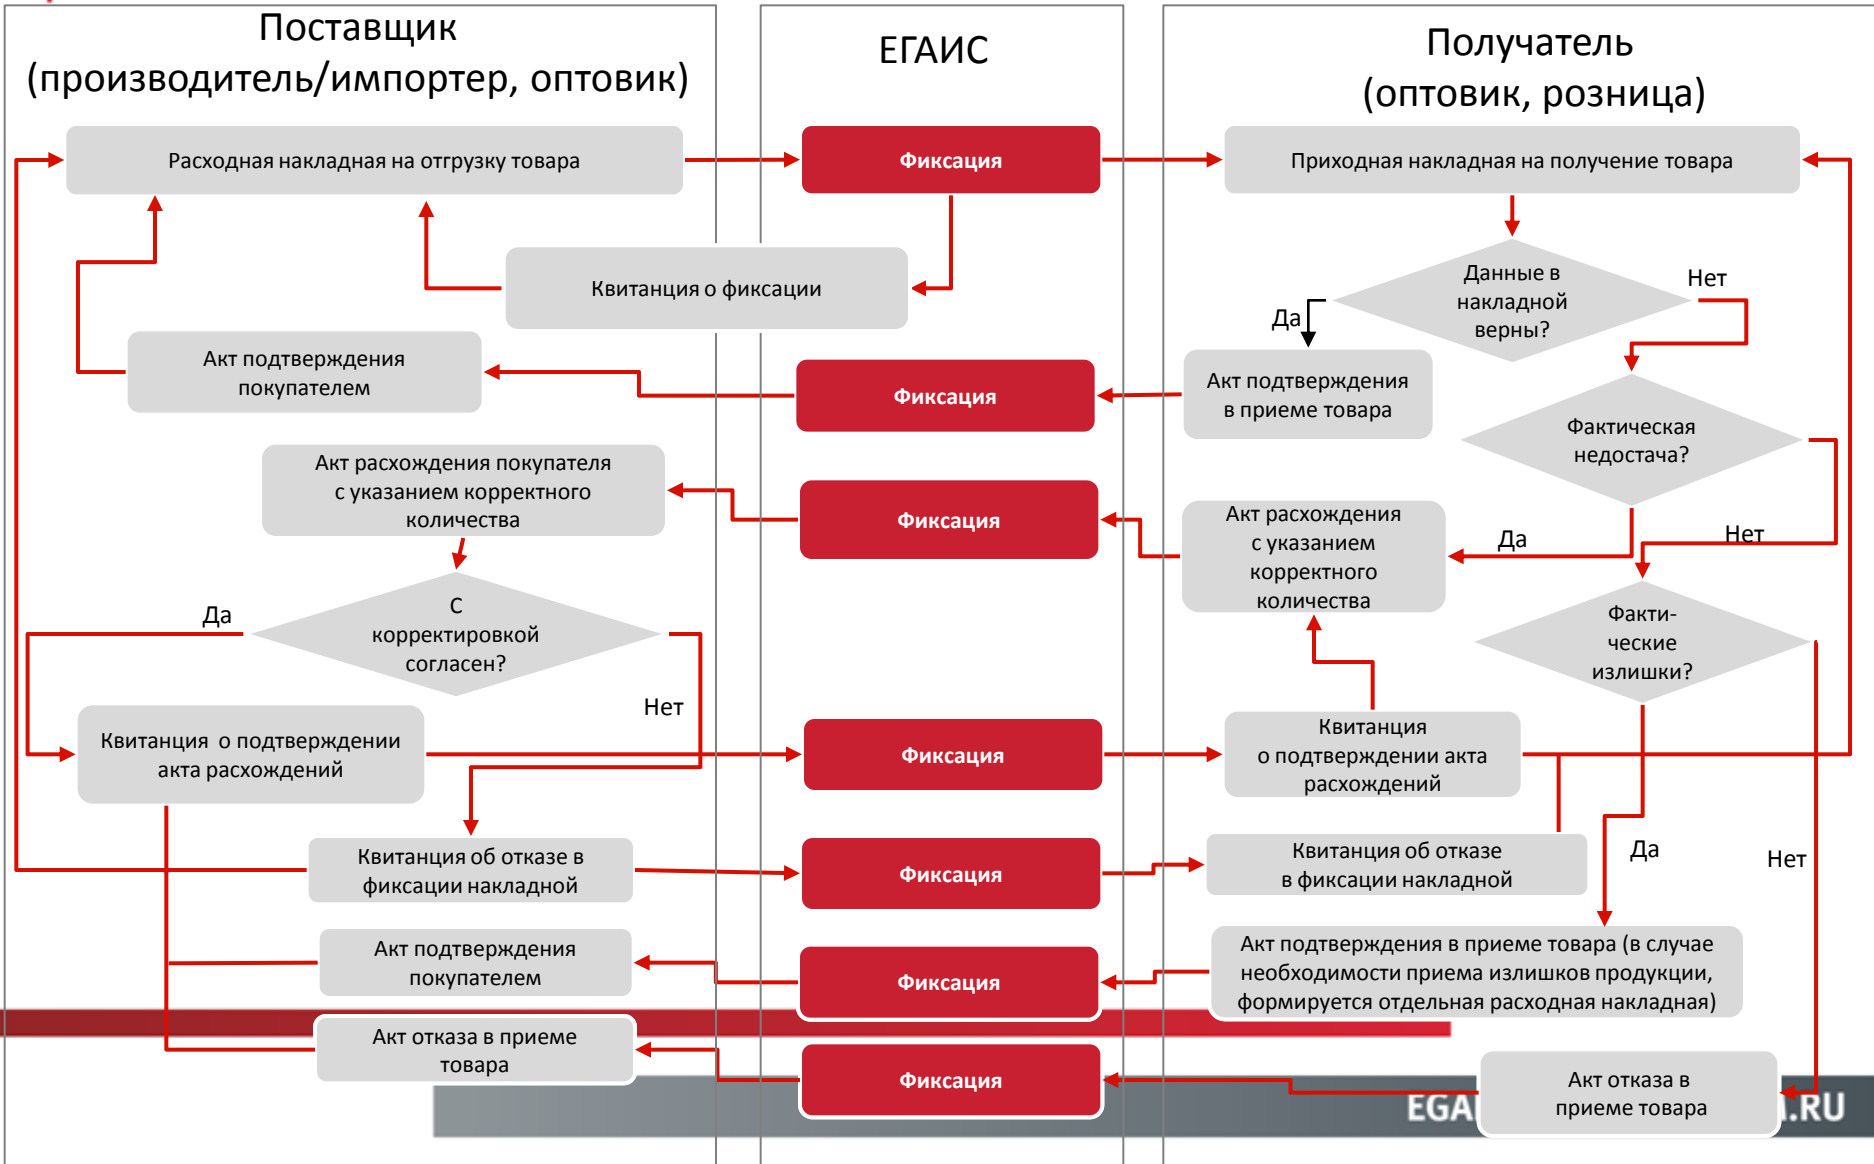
Поставщик
(производитель/импортер, оптовик)

ЕГАИС

Получатель
(оптовик, розница)

Расходная накладная на отгрузку товара

Фиксация

Приходная накладная на получение товара

Квитанция о фиксации

Данные в накладной верны?

Да

Нет

Акт подтверждения покупателем

Фиксация

Акт подтверждения в приеме товара

Фактическая недостача?

Акт расхождения покупателя с указанием корректного количества

Фиксация

Акт расхождения с указанием корректного количества

Да

Нет

С корректировкой согласен?

Да

Нет

Факти-ческие излишки?

Квитанция о подтверждении акта расхождений

Фиксация

Квитанция о подтверждении акта расхождений

Квитанция об отказе в фиксации накладной

Фиксация

Квитанция об отказе в фиксации накладной

Да

Нет

Акт подтверждения покупателем

Фиксация

Акт подтверждения в приеме товара (в случае необходимости приема излишков продукции, формируется отдельная расходная накладная)

Акт отказа в приеме товара

Фиксация

Акт отказа в приеме товара

EGA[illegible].RU